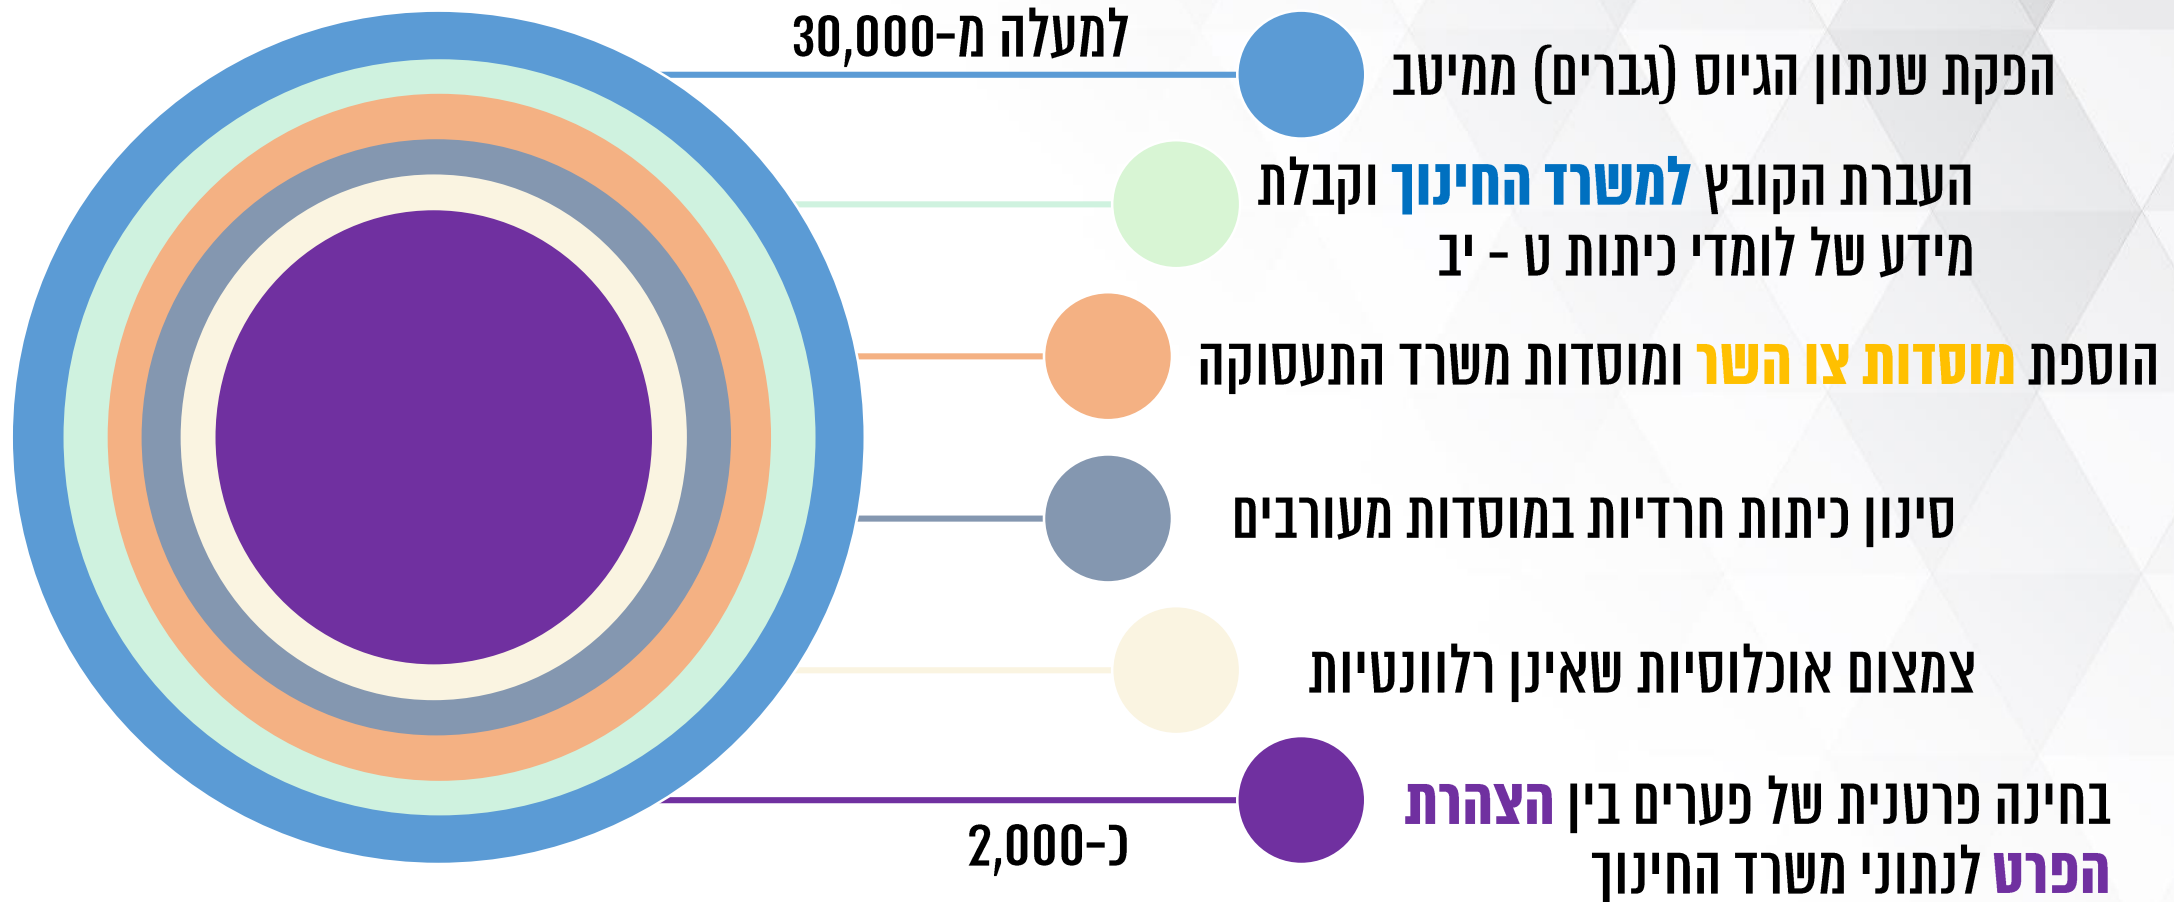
למעלה מ-30,000

הפקת שנתון הגיוס (גברים) ממיטב

העברת הקובץ למשרד החינוך וקבלת מידע של לומדי כיתות ט - יב

הוספת מוסדות צו השר ומוסדות משרד התעסוקה

סינון כיתות חרדיות במוסדות מעורבים

צמצום אוכלוסיות שאינן רלוונטיות

בחינה פרטנית של פערים בין הצהרת הפרט לנתוני משרד החינוך

כ-2,000